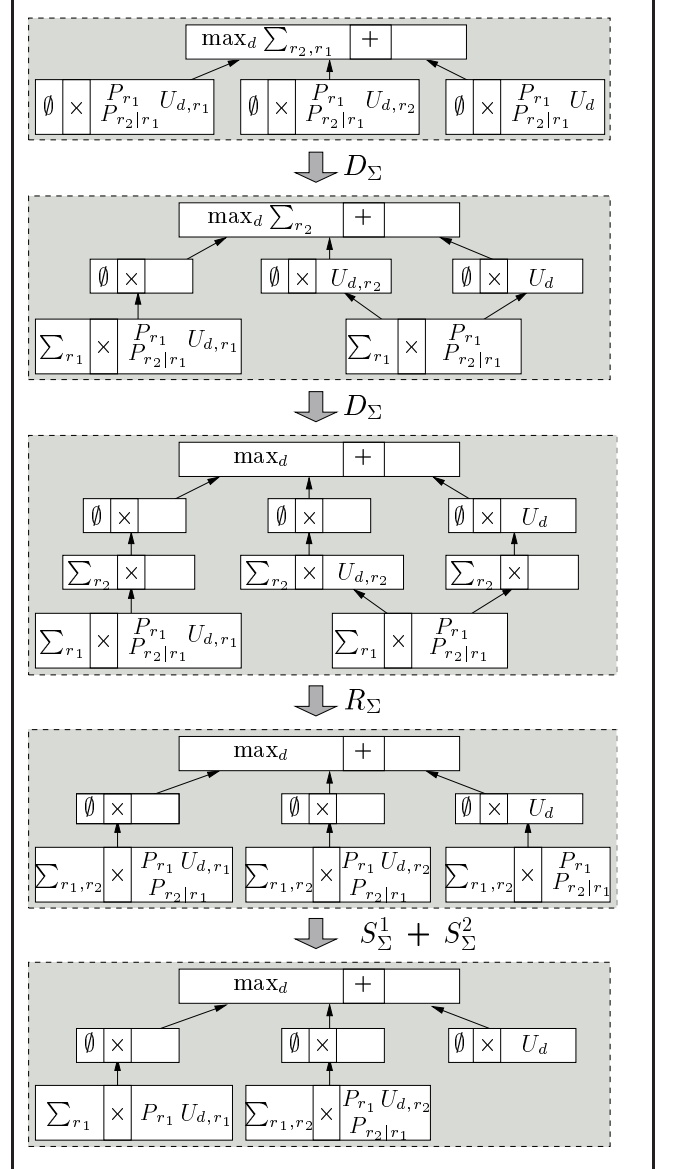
$\max_d \sum_{r_2,r_1}$ | $+$

$\emptyset$ | $\times$ | $P_{r_1}$ $U_{d,r_1}$ $P_{r_2|r_1}$

$\emptyset$ | $\times$ | $P_{r_1}$ $U_{d,r_2}$ $P_{r_2|r_1}$

$\emptyset$ | $\times$ | $P_{r_1}$ $U_d$ $P_{r_2|r_1}$

$D_\Sigma$

$\max_d \sum_{r_2}$ | $+$

$\emptyset$ | $\times$

$\emptyset$ | $\times$ | $U_{d,r_2}$

$\emptyset$ | $\times$ | $U_d$

$\sum_{r_1}$ | $\times$ | $P_{r_1}$ $U_{d,r_1}$ $P_{r_2|r_1}$

$\sum_{r_1}$ | $\times$ | $P_{r_1}$ $P_{r_2|r_1}$

$D_\Sigma$

$\max_d$ | $+$

$\emptyset$ | $\times$

$\emptyset$ | $\times$

$\emptyset$ | $\times$ | $U_d$

$\sum_{r_2}$ | $\times$

$\sum_{r_2}$ | $\times$ | $U_{d,r_2}$

$\sum_{r_2}$ | $\times$

$\sum_{r_1}$ | $\times$ | $P_{r_1}$ $U_{d,r_1}$ $P_{r_2|r_1}$

$\sum_{r_1}$ | $\times$ | $P_{r_1}$ $P_{r_2|r_1}$

$R_\Sigma$

$\max_d$ | $+$

$\emptyset$ | $\times$

$\emptyset$ | $\times$

$\emptyset$ | $\times$ | $U_d$

$\sum_{r_1,r_2}$ | $\times$ | $P_{r_1}$ $U_{d,r_1}$ $P_{r_2|r_1}$

$\sum_{r_1,r_2}$ | $\times$ | $P_{r_1}$ $U_{d,r_2}$ $P_{r_2|r_1}$

$\sum_{r_1,r_2}$ | $\times$ | $P_{r_1}$ $P_{r_2|r_1}$

$S_\Sigma^1 + S_\Sigma^2$

$\max_d$ | $+$

$\emptyset$ | $\times$

$\emptyset$ | $\times$

$\emptyset$ | $\times$ | $U_d$

$\sum_{r_1}$ | $\times$ | $P_{r_1}$ $U_{d,r_1}$

$\sum_{r_1,r_2}$ | $\times$ | $P_{r_1}$ $U_{d,r_2}$ $P_{r_2|r_1}$